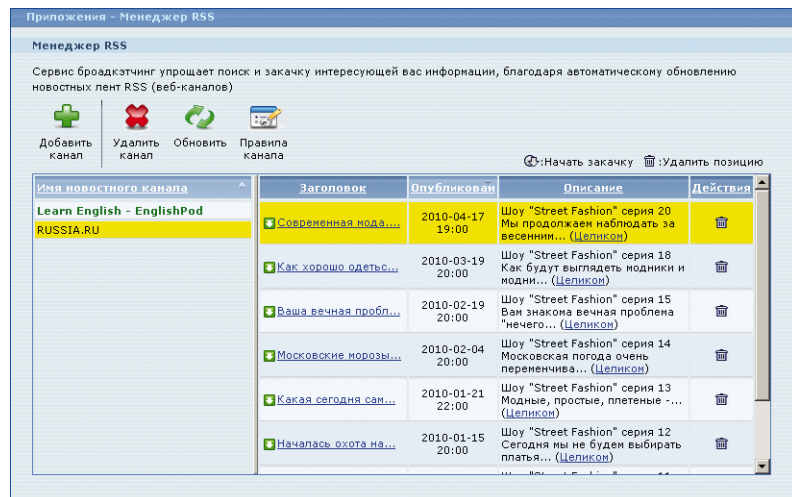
Приложения - Менеджер RSS

Менеджер RSS

Сервис броадкэтчинг упрощает поиск и закачку интересующей вас информации, благодаря автоматическому обновлению новостных лент RSS (веб-каналов)

Добавить канал | Удалить канал | Обновить | Правила канала

:Начать закачку :Удалить позицию

| Имя новостного канала |
|---|
| Learn English - EnglishPod |
| RUSSIA.RU |

| Заголовок | Опубликован | Описание | Действия |
|---|---|---|---|
| Современная мода... | 2010-04-17 19:00 | Шоу "Street Fashion" серия 20 Мы продолжаем наблюдать за весенним... (Целиком) | |
| Как хорошо одеть с... | 2010-03-19 20:00 | Шоу "Street Fashion" серия 18 Как будут выглядеть модники и модни... (Целиком) | |
| Ваша вечная пробл... | 2010-02-19 20:00 | Шоу "Street Fashion" серия 15 Вам знакома вечная проблема "нечего... (Целиком) | |
| Московские морозы... | 2010-02-04 20:00 | Шоу "Street Fashion" серия 14 Московская погода очень переменчива... (Целиком) | |
| Какая сегодня сам... | 2010-01-21 22:00 | Шоу "Street Fashion" серия 13 Модные, простые, плетеные -... (Целиком) | |
| Началась охота на... | 2010-01-15 20:00 | Шоу "Street Fashion" серия 12 Сегодня мы не будем выбирать платья... (Целиком) | |
| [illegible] | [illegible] | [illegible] | |